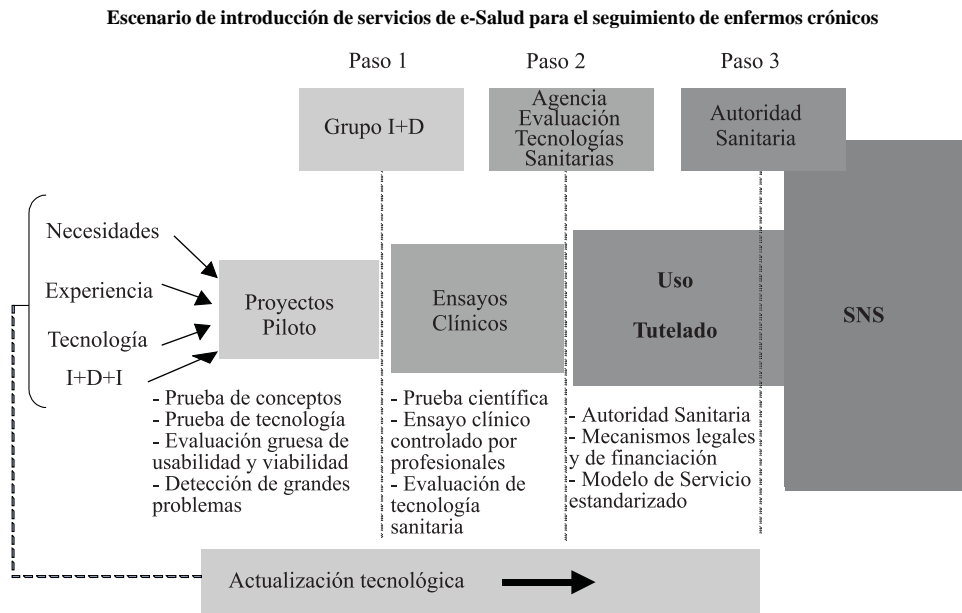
**Escenario de introducción de servicios de e-Salud para el seguimiento de enfermos crónicos**

Paso 1

Paso 2

Paso 3

Grupo I+D

Agencia Evaluación Tecnologías Sanitarias

Autoridad Sanitaria

Necesidades

Experiencia

Tecnología

I+D+I

Proyectos Piloto

Ensayos Clínicos

Uso

Tutelado

SNS

- Prueba de conceptos
- Prueba de tecnología
- Evaluación gruesa de usabilidad y viabilidad
- Detección de grandes problemas

- Prueba científica
- Ensayo clínico controlado por profesionales
- Evaluación de tecnología sanitaria

- Autoridad Sanitaria
- Mecanismos legales y de financiación
- Modelo de Servicio estandarizado

Actualización tecnológica